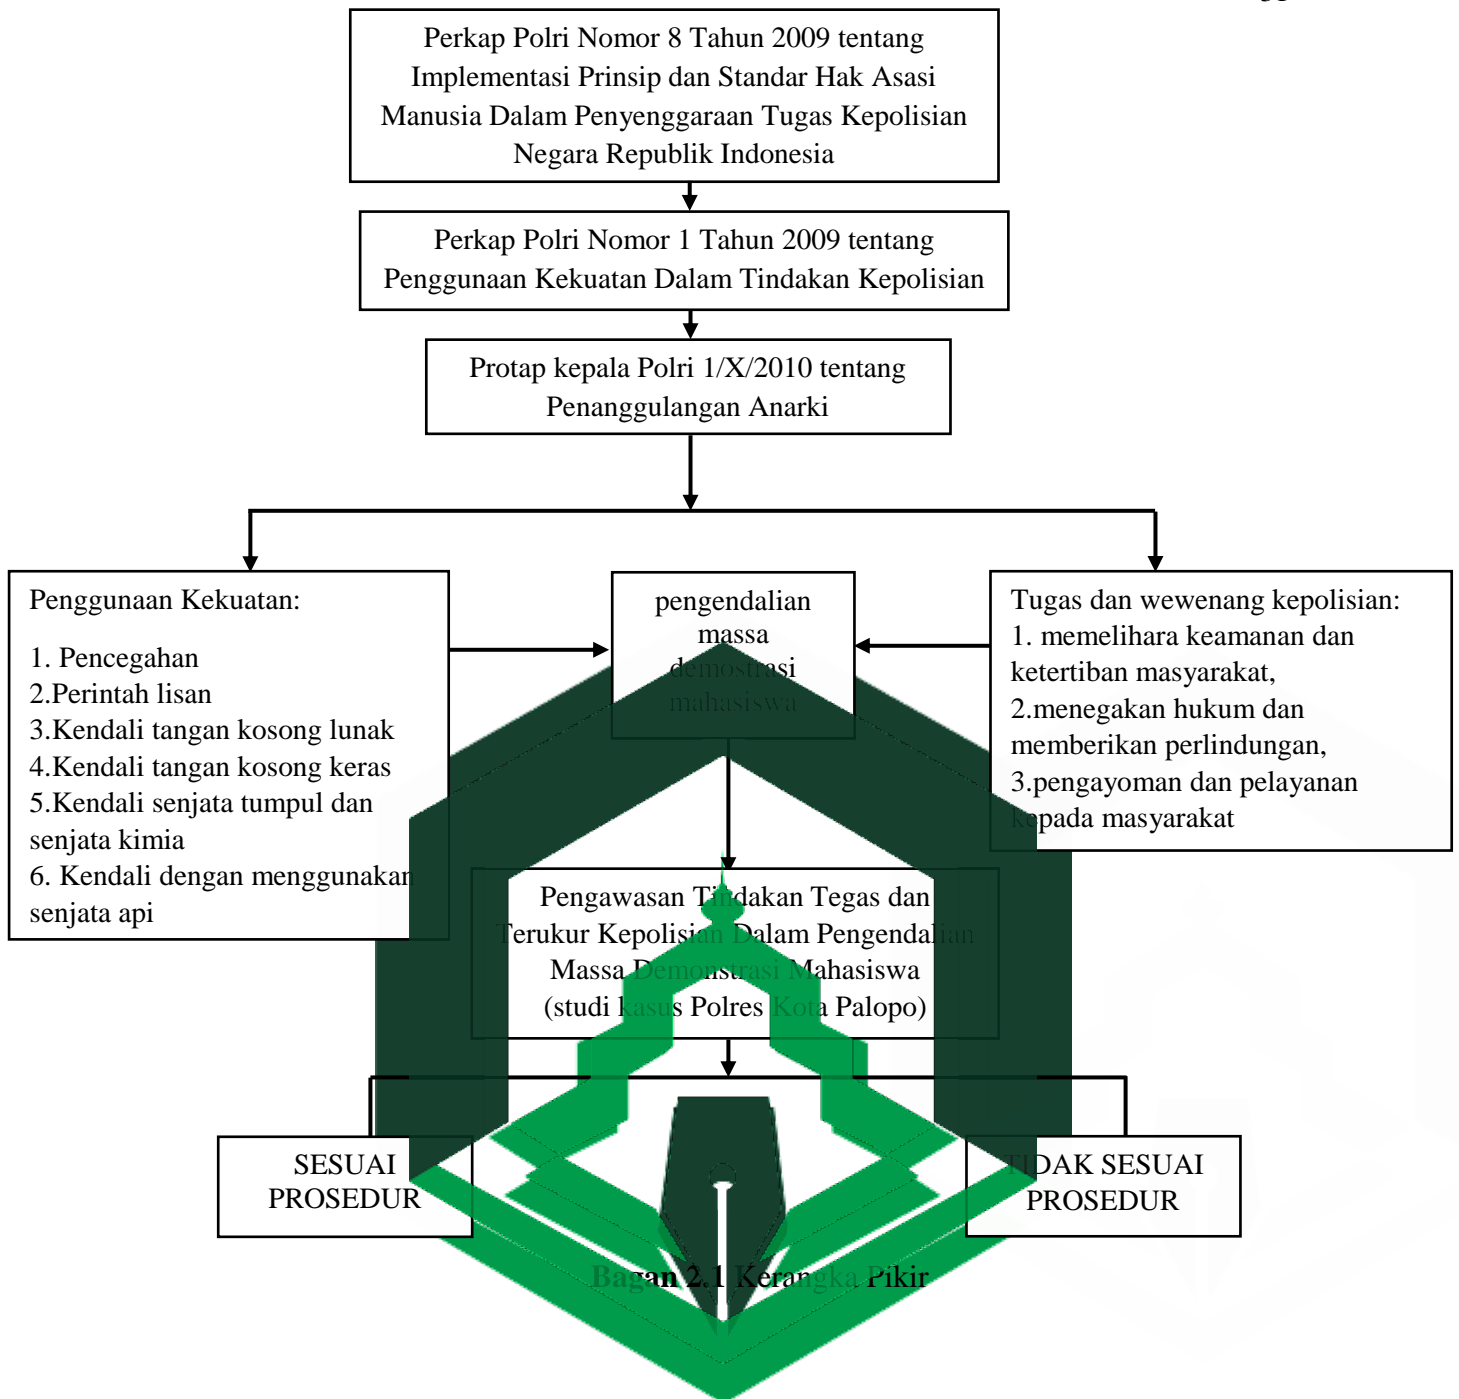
Perkap Polri Nomor 8 Tahun 2009 tentang Implementasi Prinsip dan Standar Hak Asasi Manusia Dalam Penyenggaraan Tugas Kepolisian Negara Republik Indonesia

Perkap Polri Nomor 1 Tahun 2009 tentang Penggunaan Kekuatan Dalam Tindakan Kepolisian

Protap kepala Polri 1/X/2010 tentang Penanggulangan Anarki

Penggunaan Kekuatan:

1. Pencegahan
2.Perintah lisan
3.Kendali tangan kosong lunak
4.Kendali tangan kosong keras
5.Kendali senjata tumpul dan senjata kimia
6. Kendali dengan menggunakan senjata api

pengendalian massa demostrasi mahasiswa

Tugas dan wewenang kepolisian:
1. memelihara keamanan dan ketertiban masyarakat,
2.menegakan hukum dan memberikan perlindungan,
3.pengayoman dan pelayanan kepada masyarakat

Pengawasan Tindakan Tegas dan Terukur Kepolisian Dalam Pengendalian Massa Demonstrasi Mahasiswa (studi kasus Polres Kota Palopo)

SESUAI PROSEDUR

TIDAK SESUAI PROSEDUR

Bagan 2.1 Kerangka Pikir